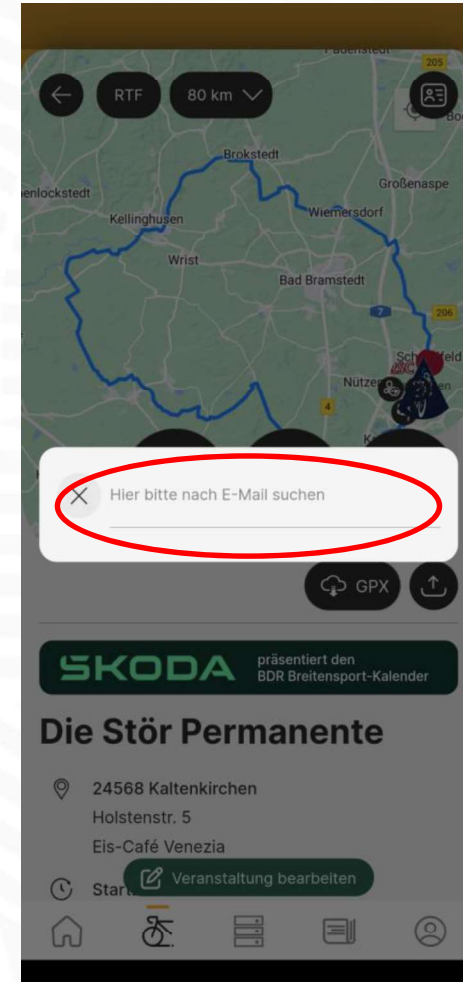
RTF

80 km

Padenstedt

205

Brokstedt

Großenaspe

enlockstedt

Kellinghusen

Wiemersdorf

Wrist

Bad Bramstedt

7

206

Schmalfeld

Nütze

4

Hier bitte nach E-Mail suchen

GPX

SKODA präsentiert den BDR Breitensport-Kalender

Die Stör Permanente

24568 Kaltenkirchen
Holstenstr. 5
Eis-Café Venezia

Start

Veranstaltung bearbeiten